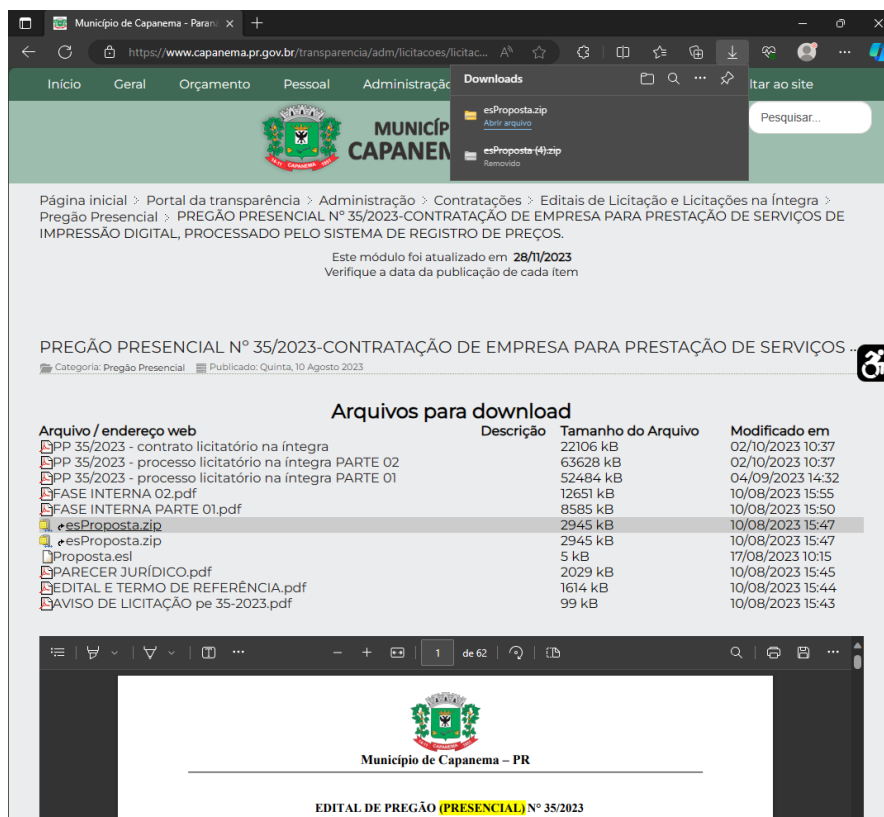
Município de Capanema - Paran ×  +

https://www.capanema.pr.gov.br/transparencia/adm/licitacoes/licitac...

Início  Geral  Orçamento  Pessoal  Administraçã  ltar ao site

Downloads

esProposta.zip
Abrir arquivo

esProposta (4).zip
Removido

Pesquisar...

MUNICÍP
CAPANEM

Página inicial > Portal da transparência > Administração > Contratações > Editais de Licitação e Licitações na Íntegra > Pregão Presencial > PREGÃO PRESENCIAL N° 35/2023-CONTRATAÇÃO DE EMPRESA PARA PRESTAÇÃO DE SERVIÇOS DE IMPRESSÃO DIGITAL, PROCESSADO PELO SISTEMA DE REGISTRO DE PREÇOS.

Este módulo foi atualizado em 28/11/2023
Verifique a data da publicação de cada ítem

PREGÃO PRESENCIAL N° 35/2023-CONTRATAÇÃO DE EMPRESA PARA PRESTAÇÃO DE SERVIÇOS ...
Categoria: Pregão Presencial  Publicado: Quinta, 10 Agosto 2023

Arquivos para download

| Arquivo / endereço web | Descrição | Tamanho do Arquivo | Modificado em |
|---|---|---|---|
| PP 35/2023 - contrato licitatório na íntegra | | 22106 kB | 02/10/2023 10:37 |
| PP 35/2023 - processo licitatório na íntegra PARTE 02 | | 63628 kB | 02/10/2023 10:37 |
| PP 35/2023 - processo licitatório na íntegra PARTE 01 | | 52484 kB | 04/09/2023 14:32 |
| FASE INTERNA 02.pdf | | 12651 kB | 10/08/2023 15:55 |
| FASE INTERNA PARTE 01.pdf | | 8585 kB | 10/08/2023 15:50 |
| esProposta.zip | | 2945 kB | 10/08/2023 15:47 |
| esProposta.zip | | 2945 kB | 10/08/2023 15:47 |
| Proposta.esl | | 5 kB | 17/08/2023 10:15 |
| PARECER JURÍDICO.pdf | | 2029 kB | 10/08/2023 15:45 |
| EDITAL E TERMO DE REFERÊNCIA.pdf | | 1614 kB | 10/08/2023 15:44 |
| AVISO DE LICITAÇÃO pe 35-2023.pdf | | 99 kB | 10/08/2023 15:43 |

1  de 62

Município de Capanema – PR

EDITAL DE PREGÃO (PRESENCIAL) N° 35/2023